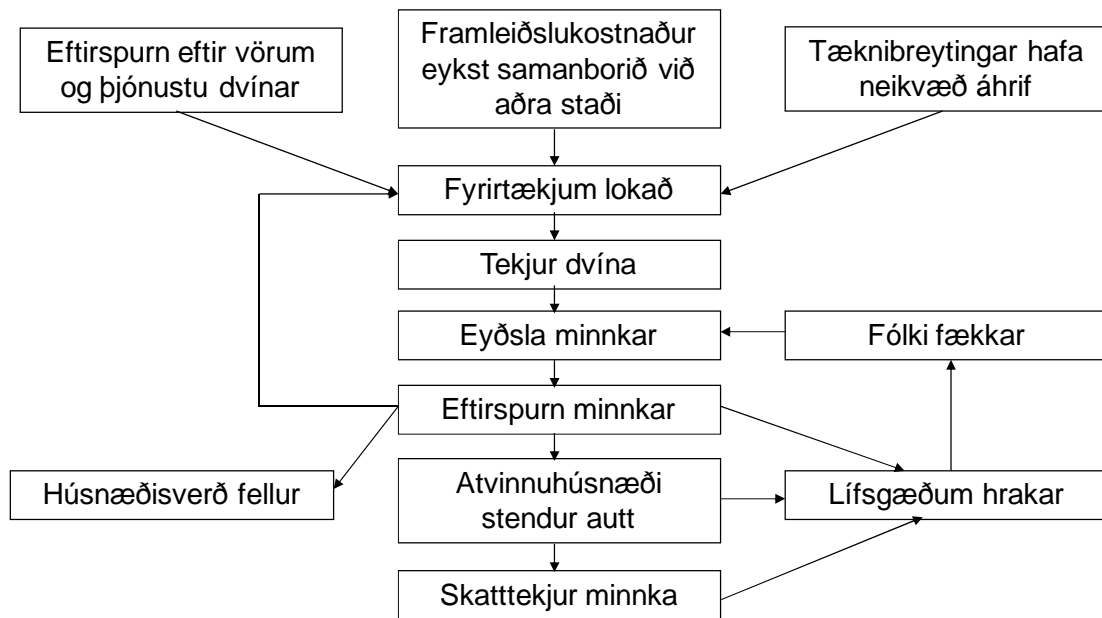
Eftirspurn eftir vörum og þjónustu dvínar

Framleiðslukostnaður eykst samanborið við aðra staði

Tæknibreytingar hafa neikvæð áhrif

Fyrirtækjum lokað

Tekjur dvína

Eyðsla minnkar

Fólki fækkar

Eftirspurn minnkar

Húsnæðisverð fellur

Atvinnuhúsnæði stendur autt

Lífsgæðum hrakar

Skatttekjur minnka